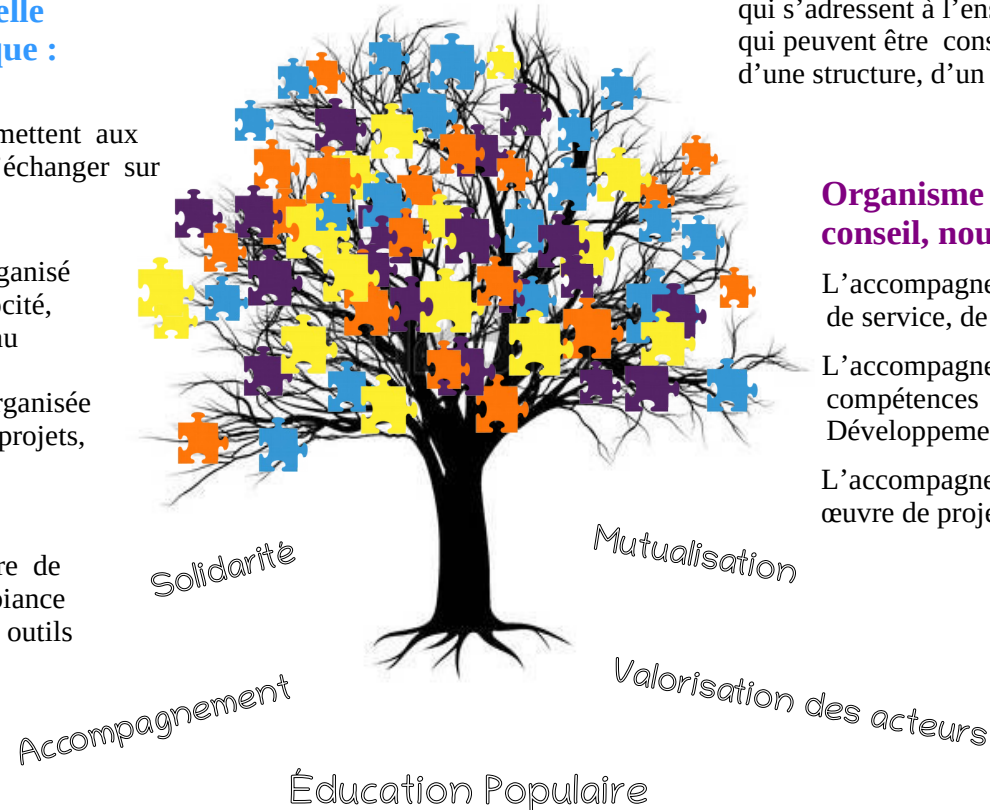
elle
que :

mettent aux
échanger sur

ganisé
ocité,
au

rganisée
projets,

re de
biance
outils

qui s'adressent à l'ens
qui peuvent être cons
d'une structure, d'un

Organisme
conseil, nou

L'accompagne
de service, de

L'accompagne
compétences
Développeme

L'accompagne
œuvre de proje

Solidarité

Mutualisation

Accompagnement

Valorisation des acteurs

Éducation Populaire